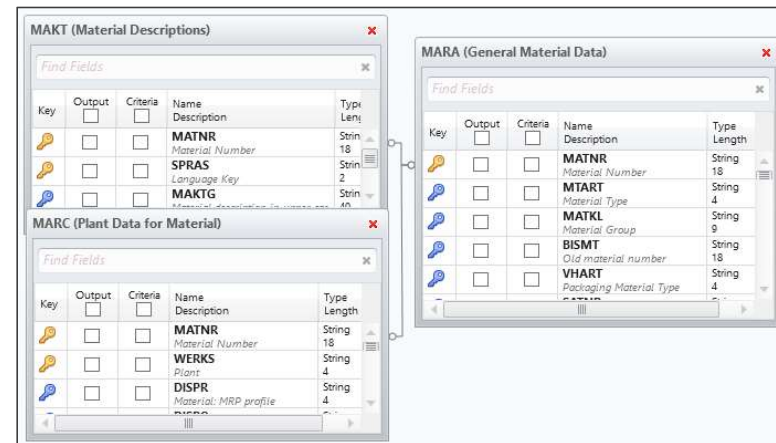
MAKT (Material Descriptions)

Find Fields

| Key | Output | Criteria | Name Description | Type Leng |
|---|---|---|---|---|
| | | | MATNR Material Number | String 18 |
| | | | SPRAS Language Key | String 2 |
| | | | MAKTG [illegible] | String 40 |

MARA (General Material Data)

Find Fields

| Key | Output | Criteria | Name Description | Type Length |
|---|---|---|---|---|
| | | | MATNR Material Number | String 18 |
| | | | MTART Material Type | String 4 |
| | | | MATKL Material Group | String 9 |
| | | | BISMT Old material number | String 18 |
| | | | VHART Packaging Material Type | String 4 |

MARC (Plant Data for Material)

Find Fields

| Key | Output | Criteria | Name Description | Type Length |
|---|---|---|---|---|
| | | | MATNR Material Number | String 18 |
| | | | WERKS Plant | String 4 |
| | | | DISPR Material: MRP profile | String 4 |